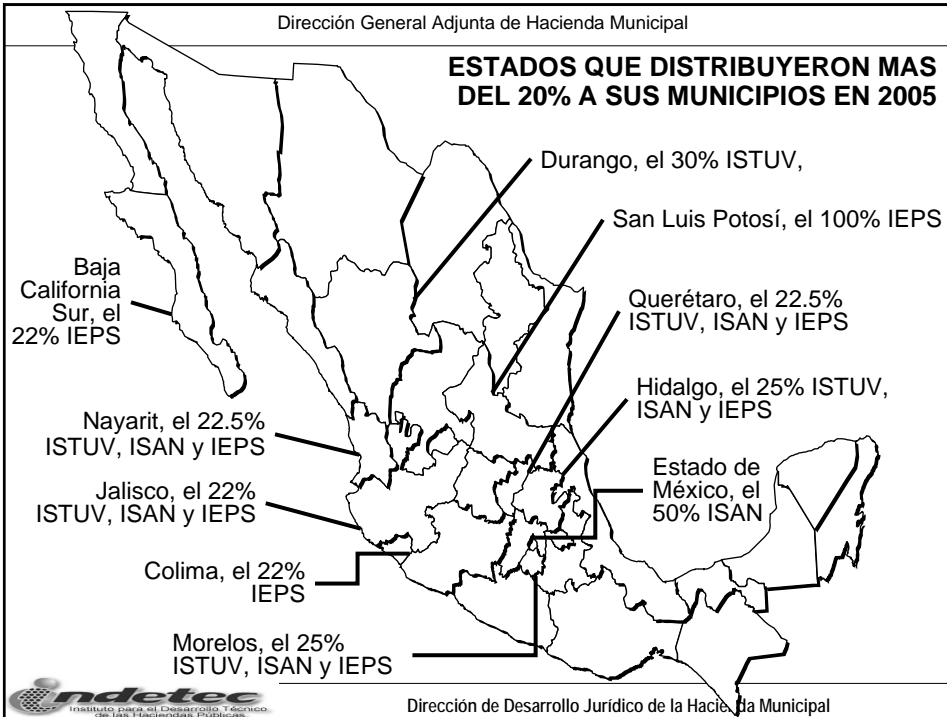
Dirección General Adjunta de Hacienda Municipal

ESTADOS QUE DISTRIBUYERON MAS DEL 20% A SUS MUNICIPIOS EN 2005

Durango, el 30% ISTUV,

San Luis Potosí, el 100% IEPS

Baja California Sur, el 22% IEPS

Querétaro, el 22.5% ISTUV, ISAN y IEPS

Hidalgo, el 25% ISTUV, ISAN y IEPS

Nayarit, el 22.5% ISTUV, ISAN y IEPS

Estado de México, el 50% ISAN

Jalisco, el 22% ISTUV, ISAN y IEPS

Colima, el 22% IEPS

Morelos, el 25% ISTUV, ISAN y IEPS

indetec
Instituto para el Desarrollo Técnico de las Haciendas Públicas

Dirección de Desarrollo Jurídico de la Hacienda Municipal